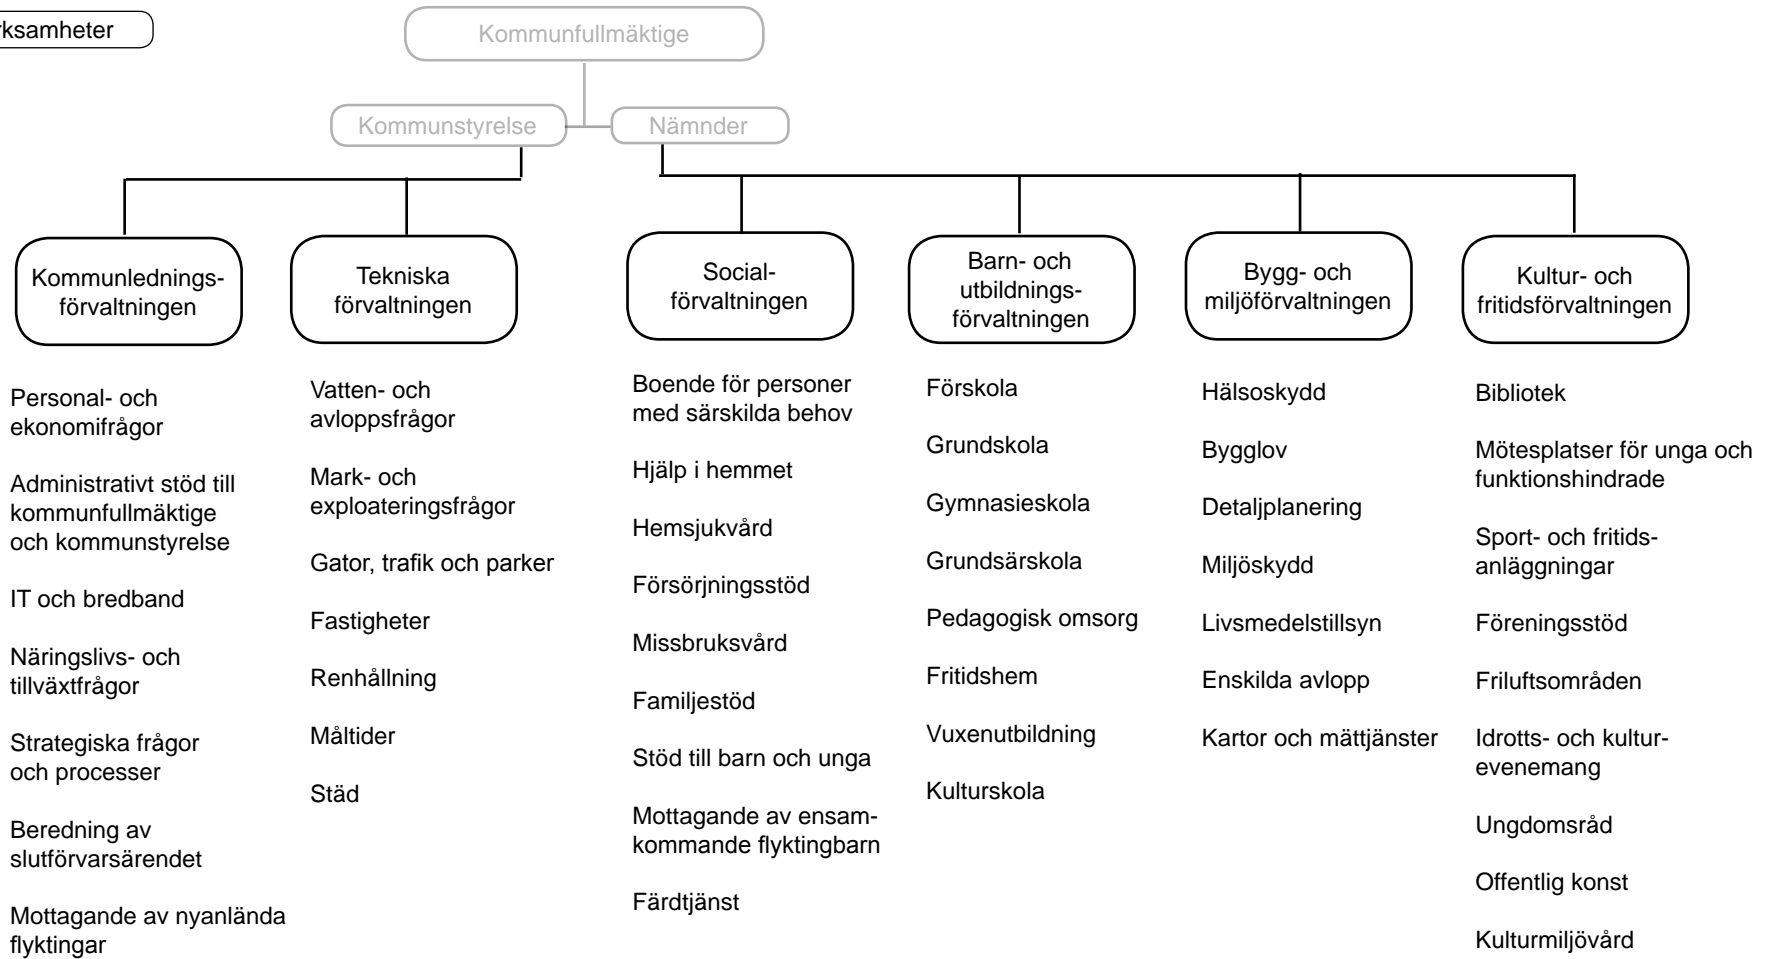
rksamheter

Kommunfullmäktige

Kommunstyrelse

Nämnder

Kommunledningsförvaltningen

Tekniska förvaltningen

Socialförvaltningen

Barn- och utbildningsförvaltningen

Bygg- och miljöförvaltningen

Kultur- och fritidsförvaltningen

Personal- och ekonomifrågor

Administrativt stöd till kommunfullmäktige och kommunstyrelse

IT och bredband

Näringslivs- och tillväxtfrågor

Strategiska frågor och processer

Beredning av slutförvarsärendet

Mottagande av nyanlända flyktingar

Vatten- och avloppsfrågor

Mark- och exploateringsfrågor

Gator, trafik och parker

Fastigheter

Renhållning

Måltider

Städ

Boende för personer med särskilda behov

Hjälp i hemmet

Hemsjukvård

Försörjningsstöd

Missbruksvård

Familjestöd

Stöd till barn och unga

Mottagande av ensamkommande flyktingbarn

Färdtjänst

Förskola

Grundskola

Gymnasieskola

Grundsärskola

Pedagogisk omsorg

Fritidshem

Vuxenutbildning

Kulturskola

Hälsoskydd

Bygglov

Detaljplanering

Miljöskydd

Livsmedelstillsyn

Enskilda avlopp

Kartor och mättjänster

Bibliotek

Mötesplatser för unga och funktionshindrade

Sport- och fritidsanläggningar

Föreningsstöd

Friluftsområden

Idrotts- och kulturevenemang

Ungdomsråd

Offentlig konst

Kulturmiljövård